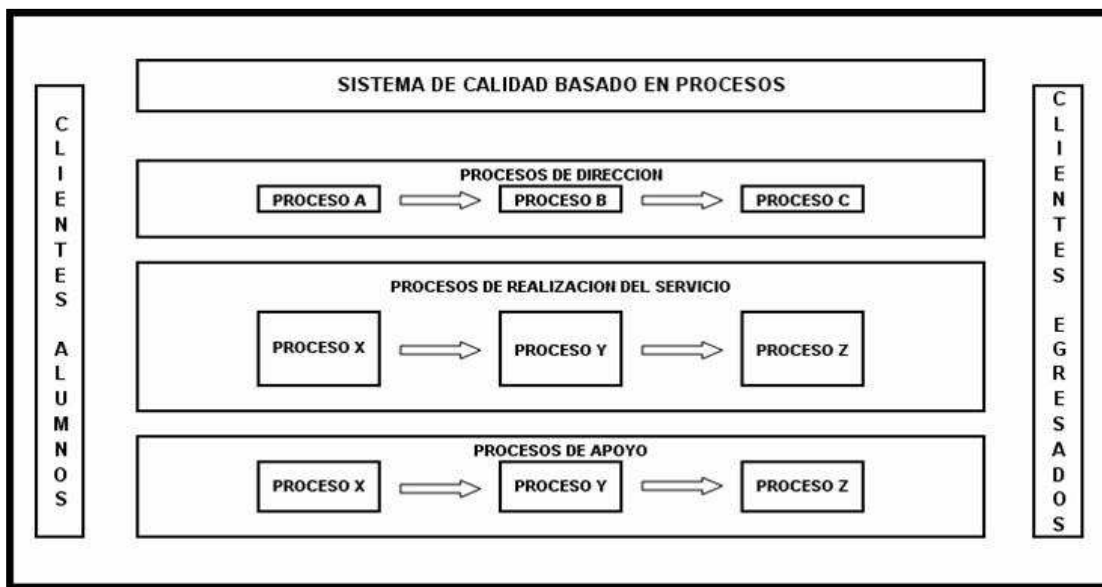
CLIENTES ALUMNOS

SISTEMA DE CALIDAD BASADO EN PROCESOS

PROCESOS DE DIRECCION

PROCESO A

PROCESO B

PROCESO C

PROCESOS DE REALIZACION DEL SERVICIO

PROCESO X

PROCESO Y

PROCESO Z

PROCESOS DE APOYO

PROCESO X

PROCESO Y

PROCESO Z

CLIENTES EGRESADOS